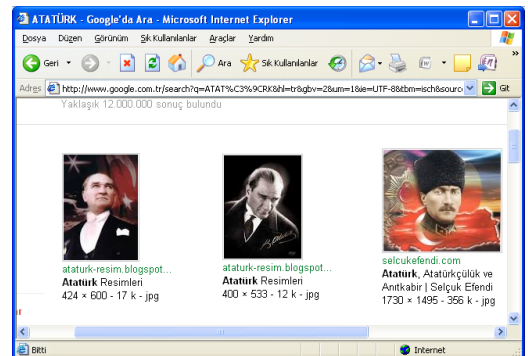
ATATÜRK - Google'da Ara - Microsoft Internet Explorer

Dosya Düzen Görünüm Sık Kullanılanlar Araçlar Yardım

Geri Ara Sık Kullanılanlar

Adres http://www.google.com.tr/search?q=ATAT%C3%9CRK&hl=tr&gbv=2&um=1&ie=UTF-8&tbm=isch&sourc Git

Yaklaşık 12.000.000 sonuç bulundu

ataturk-resim.blogspot...
Atatürk Resimleri
424 × 600 - 17 k - jpg

ataturk-resim.blogspot...
Atatürk Resimleri
400 × 533 - 12 k - jpg

selcukefendi.com
Atatürk, Atatürkçülük ve Anıtkabir | Selçuk Efendi
1730 × 1495 - 356 k - jpg

Bitti

Internet